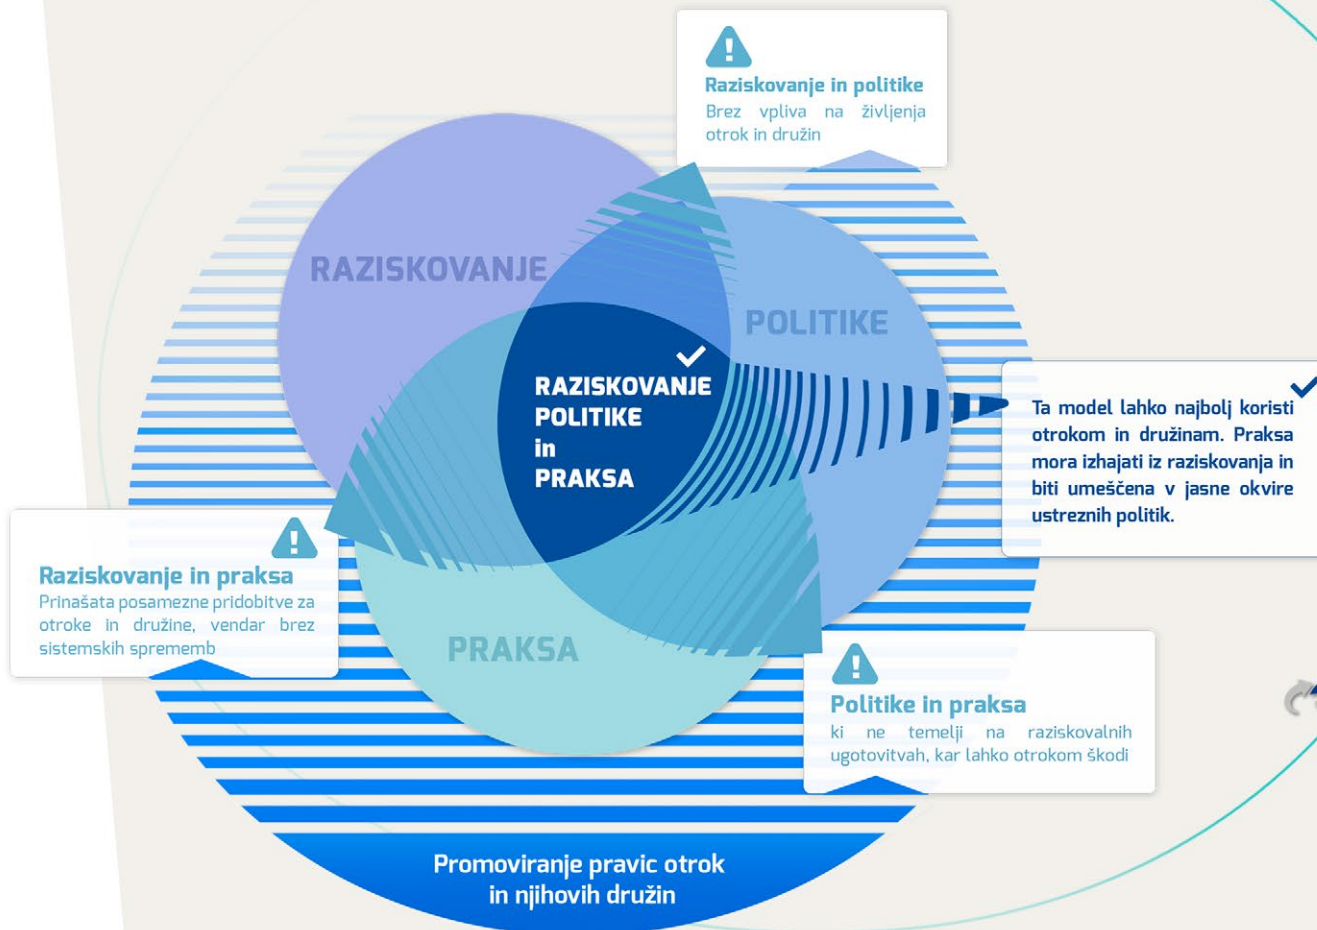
Raziskovanje in politike
Brez vpliva na življenja otrok in družin

RAZISKOVANJE

POLITIKE

RAZISKOVANJE
POLITIKE
in
PRAKSA

Ta model lahko najbolj koristi otrokom in družinam. Praksa mora izhajati iz raziskovanja in biti umeščena v jasne okvire ustreznih politik.

Raziskovanje in praksa
Prinašata posamezne pridobitve za otroke in družine, vendar brez sistemskih sprememb

PRAKSA

Politike in praksa
ki ne temelji na raziskovalnih ugotovitvah, kar lahko otrokom škodi

Promoviranje pravic otrok in njihovih družin